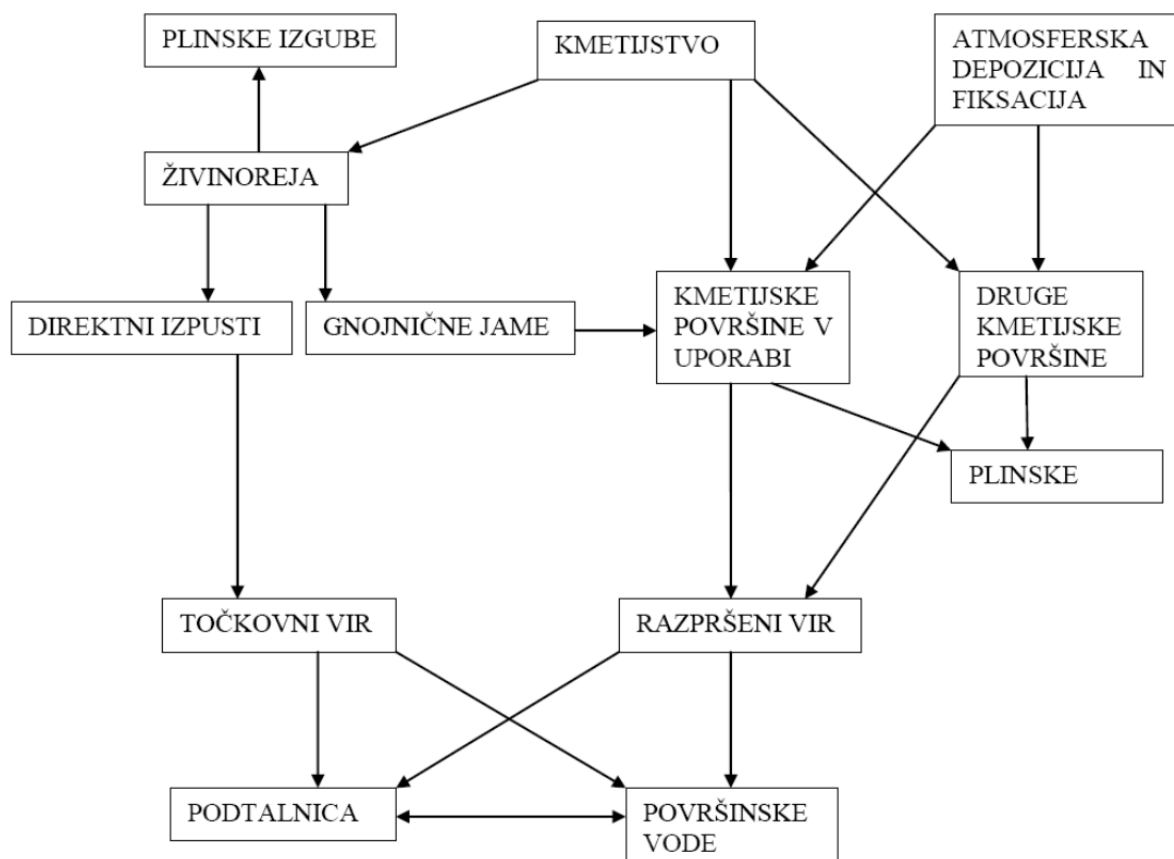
PLINSKE IZGUBE

KMETIJSTVO

ATMOSFERSKA DEPOZICIJA IN FIKSACIJA

ŽIVINOREJA

DIREKTNI IZPUSTI

GNOJNIČNE JAME

KMETIJSKE POVRŠINE V UPORABI

DRUGE KMETIJSKE POVRŠINE

PLINSKE

TOČKOVNI VIR

RAZPRŠENI VIR

PODTALNICA

POVRŠINSKE VODE